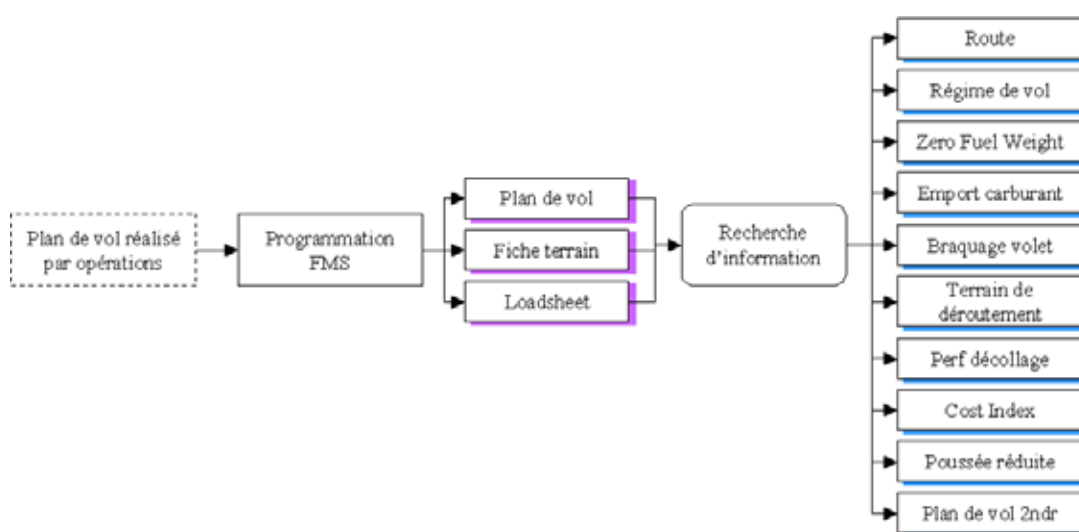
Plan de vol réalisé par opérations

Programmation FMS

Plan de vol

Fiche terrain

Loadsheet

Recherche d'information

Route

Régime de vol

Zero Fuel Weight

Emport carburant

Braquage volet

Terrain de déroutement

Perf décollage

Cost Index

Poussée réduite

Plan de vol 2ndr